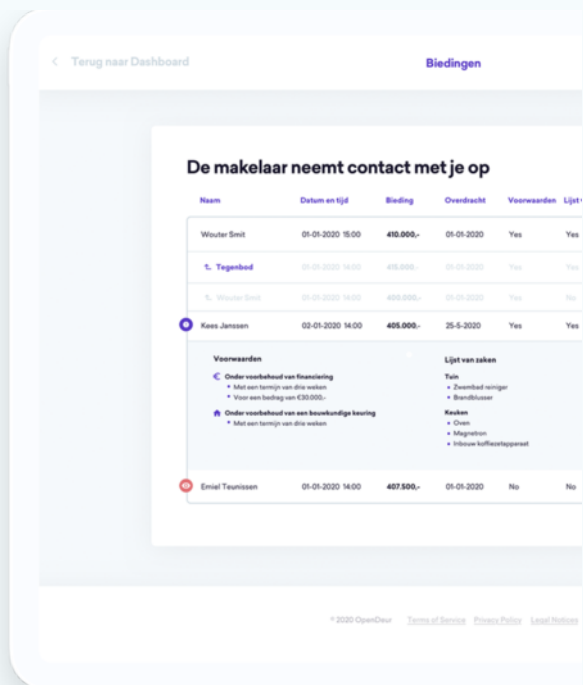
< Terug naar Dashboard

Biedingen

De makelaar neemt contact met je op

| Naam | Datum en tijd | Bieding | Overdracht | Voorwaarden | Lijst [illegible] |
|---|---|---|---|---|---|
| Wouter Smit | 01-01-2020 15:00 | 410.000,- | 01-01-2020 | Yes | Yes |
| Tegenbod | 01-01-2020 14:00 | 415.000,- | 01-01-2020 | Yes | Yes |
| Wouter Smit | 01-01-2020 14:00 | 400.000,- | 01-01-2020 | Yes | No |
| Kees Janssen | 02-01-2020 14:00 | 405.000,- | 25-5-2020 | Yes | Yes |

Voorwaarden

Onder voorbehoud van financiering
• Met een termijn van drie weken
• Voor een bedrag van €30.000,-

Onder voorbehoud van een bouwkundige keuring
• Met een termijn van drie weken

Lijst van zaken

Tuin
• Zwembad reiniger
• Brandblusser

Keuken
• Oven
• Magnetron
• Inbouw koffiezetapparaat

| Emiel Teunissen | 01-01-2020 14:00 | 407.500,- | 01-01-2020 | No | No |
|---|---|---|---|---|---|

© 2020 OpenDeur Terms of Service Privacy Policy Legal Notices